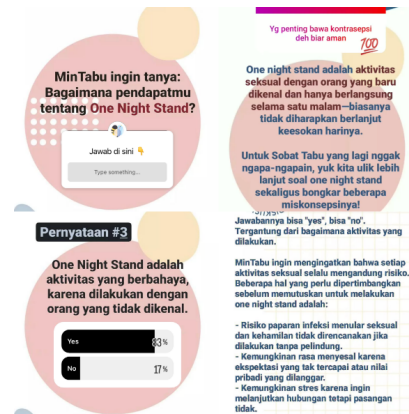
MinTabu ingin tanya: Bagaimana pendapatmu tentang One Night Stand?

Jawab di sini 👇

Type something...

Yg penting bawa kontrasepsi deh biar aman 💯

One night stand adalah aktivitas seksual dengan orang yang baru dikenal dan hanya berlangsung selama satu malam—biasanya tidak diharapkan berlanjut keesokan harinya.

Untuk Sobat Tabu yang lagi nggak ngapa-ngapain, yuk kita ulik lebih lanjut soal one night stand sekaligus bongkar beberapa miskonsepsinya!

Pernyataan #3

One Night Stand adalah aktivitas yang berbahaya, karena dilakukan dengan orang yang tidak dikenal.

Yes 83%

No 17%

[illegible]

Jawabannya bisa "yes", bisa "no". Tergantung dari bagaimana aktivitas yang dilakukan.

MinTabu ingin mengingatkan bahwa setiap aktivitas seksual selalu mengandung risiko. Beberapa hal yang perlu dipertimbangkan sebelum memutuskan untuk melakukan one night stand adalah:

- Risiko paparan infeksi menular seksual dan kehamilan tidak direncanakan jika dilakukan tanpa pelindung.
- Kemungkinan rasa menyesal karena ekspektasi yang tak tercapai atau nilai pribadi yang dilanggar.
- Kemungkinan stres karena ingin melanjutkan hubungan tetapi pasangan tidak.